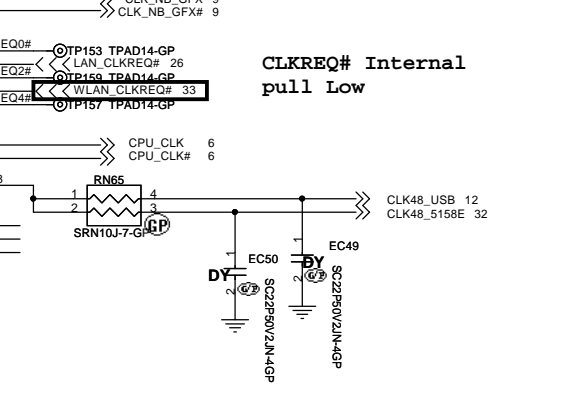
CLK_NB_GFX 9
CLK_NB_GFX# 9
EQ0#
TP153 TPAD14-GP
LAN_CLKREQ# 26
EQ2#
TP159 TPAD14-GP
WLAN_CLKREQ# 33
EQ4#
TP157 TPAD14-GP
CLKREQ# Internal pull Low
CPU_CLK 6
CPU_CLK# 6
RN65
1
4
2
3
SRN10J-7-GP
GP
CLK48_USB 12
CLK48_5158E 32
EC49
1
EC50
DY
DY
2
GP
GP
SC22P50V2JN-4GP
SC22P50V2JN-4GP